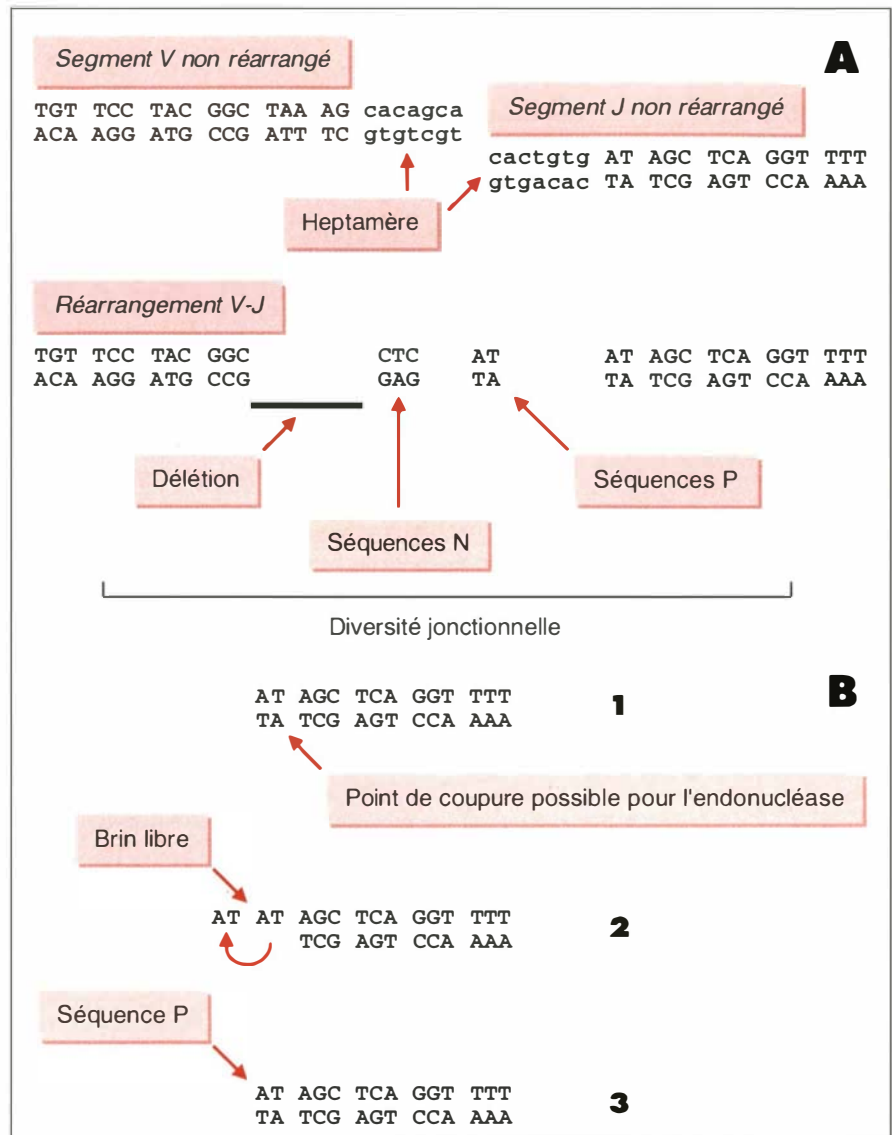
Segment V non réarrangé

A

TGT TCC TAC GGC TAA AG cacagca
ACA AGG ATG CCG ATT TC gtgtcgt

Segment J non réarrangé

cactgtg AT AGC TCA GGT TTT
gtgacac TA TCG AGT CCA AAA

Heptamère

Réarrangement V-J

TGT TCC TAC GGC CTC AT AT AGC TCA GGT TTT
ACA AGG ATG CCG GAG TA TA TCG AGT CCA AAA

Délétion

Séquences P

Séquences N

Diversité jonctionnelle

B

AT AGC TCA GGT TTT
TA TCG AGT CCA AAA

1

Point de coupure possible pour l'endonucléase

Brin libre

AT AT AGC TCA GGT TTT
TCG AGT CCA AAA

2

Séquence P

AT AGC TCA GGT TTT
TA TCG AGT CCA AAA

3